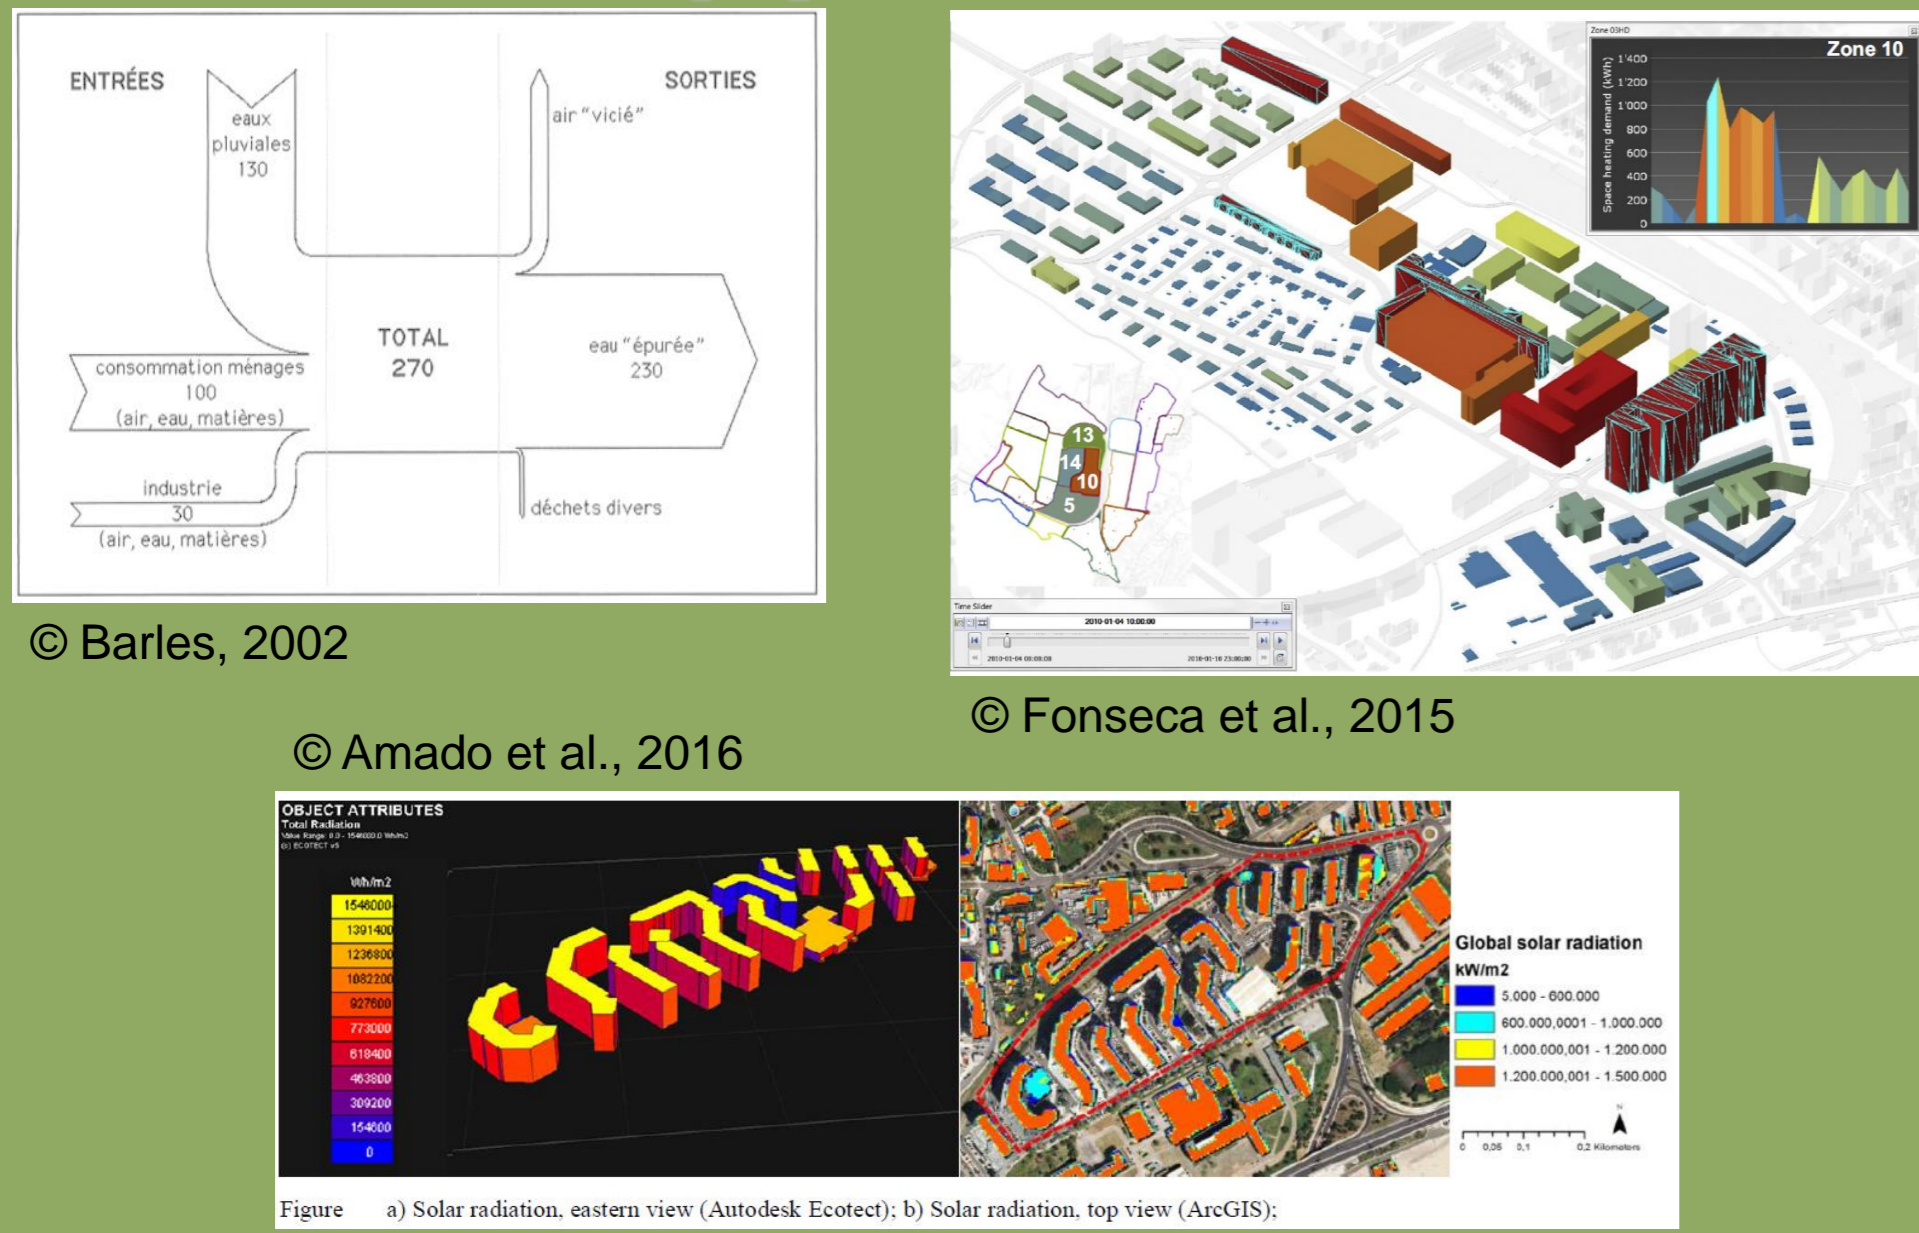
ENTRÉES

eaux pluviales 130

air "vicié"

SORTIES

TOTAL 270

eau "épurée" 230

consommation ménages 100 (air, eau, matières)

industrie 30 (air, eau, matières)

déchets divers

© Barles, 2002

Zone 03HD

Zone 10

Space heating demand (kWh)

1'400
1'200
1'000
800
600
400
200
0

13
14
10
5

Time Slider

2010-01-04 10:00:00

2010-01-04 00:00:00

2010-01-10 23:00:00

© Fonseca et al., 2015

© Amado et al., 2016

OBJECT ATTRIBUTES
Total Radiation
Value Range: 0.0 - 1546000.0 Wh/m2
(c) ECOTECT v5

Wh/m2

1546000
1391400
1236800
1082200
927600
773000
618400
463800
309200
154600
0

Global solar radiation
kW/m2

5.000 - 600.000
600.000,0001 - 1.000.000
1.000.000,001 - 1.200.000
1.200.000,001 - 1.500.000

N

0 0,05 0,1 0,2 Kilometers

Figure a) Solar radiation, eastern view (Autodesk Ecotect); b) Solar radiation, top view (ArcGIS);